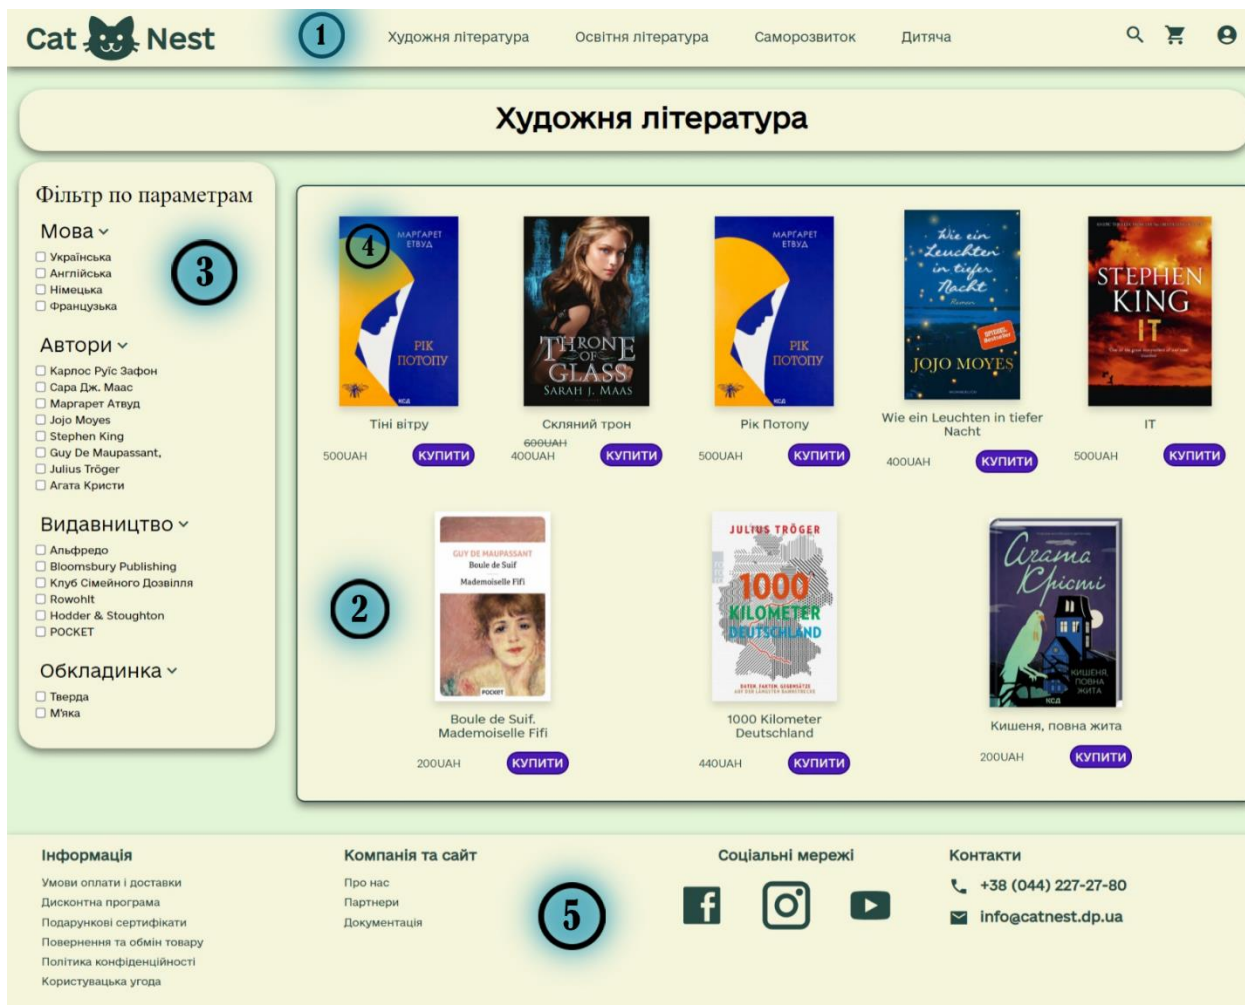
Cat Nest

1

Художня література  Освітня література  Саморозвиток  Дитяча

Художня література

Фільтр по параметрам

Мова

Українська
Англійська
Німецька
Французька

Автори

Карлос Руїс Зафон
Сара Дж. Маас
Маргарет Атвуд
Jojo Moyes
Stephen King
Guy De Maupassant,
Julius Tröger
Агата Кристи

Видавництво

Альфредо
Bloomsbury Publishing
Клуб Сімейного Дозвілля
Rowohlt
Hodder & Stoughton
POCKET

Обкладинка

Тверда
М'яка

3

4

МАРГАРЕТ ЕТВУД
РІК ПОТОПУ

Тіні вітру
500UAH КУПИТИ

THRONE OF GLASS
SARAH J. MAAS

Скляний трон
600UAH
400UAH КУПИТИ

МАРГАРЕТ ЕТВУД
РІК ПОТОПУ

Рік Потопу
500UAH КУПИТИ

Wie ein Leuchten in tiefer Nacht
JOJO MOYES

Wie ein Leuchten in tiefer Nacht
400UAH КУПИТИ

STEPHEN KING
IT

IT
500UAH КУПИТИ

2

GUY DE MAUPASSANT
Boule de Suif
Mademoiselle Fifi
POCKET

Boule de Suif. Mademoiselle Fifi
200UAH КУПИТИ

JULIUS TRÖGER
1000 KILOMETER DEUTSCHLAND

1000 Kilometer Deutschland
440UAH КУПИТИ

Агата Крісті
КИШЕНЯ ПОВНА ЖИТА

Кишеня, повна жита
200UAH КУПИТИ

Інформація
Умови оплати і доставки
Дисконтна програма
Подарункові сертифікати
Повернення та обмін товару
Політика конфіденційності
Користувацька угода

Компанія та сайт
Про нас
Партнери
Документація

5

Соціальні мережі

Контакти
+38 (044) 227-27-80
info@catnest.dp.ua